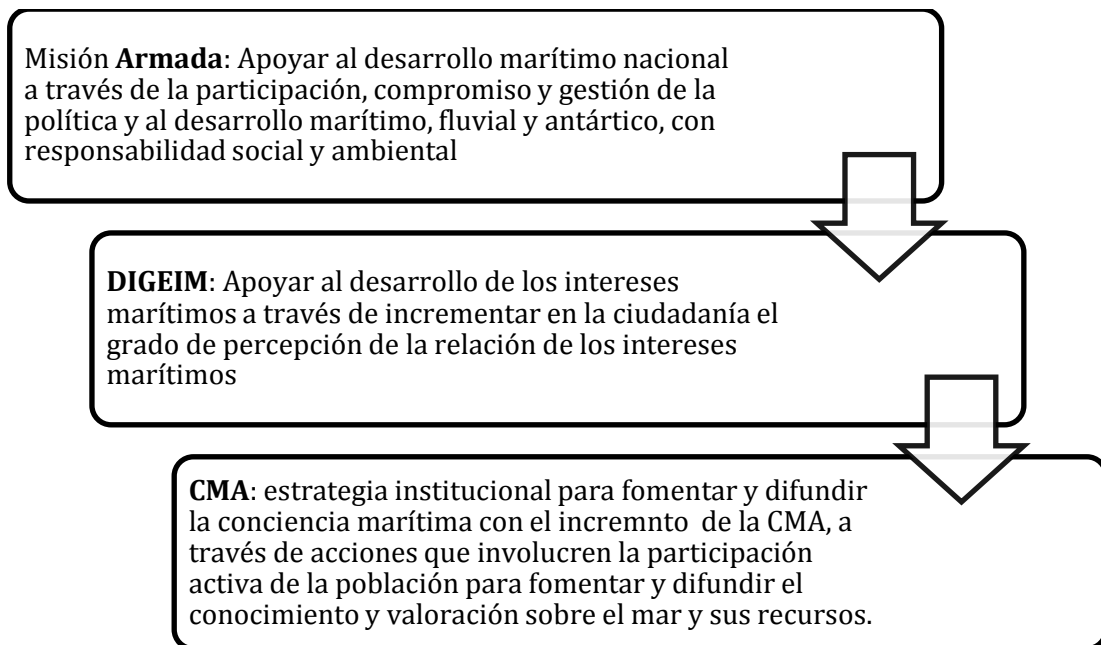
Misión **Armada**: Apoyar al desarrollo marítimo nacional a través de la participación, compromiso y gestión de la política y al desarrollo marítimo, fluvial y antártico, con responsabilidad social y ambiental

**DIGEIM**: Apoyar al desarrollo de los intereses marítimos a través de incrementar en la ciudadanía el grado de percepción de la relación de los intereses marítimos

**CMA**: estrategia institucional para fomentar y difundir la conciencia marítima con el incremnto de la CMA, a través de acciones que involucren la participación activa de la población para fomentar y difundir el conocimiento y valoración sobre el mar y sus recursos.